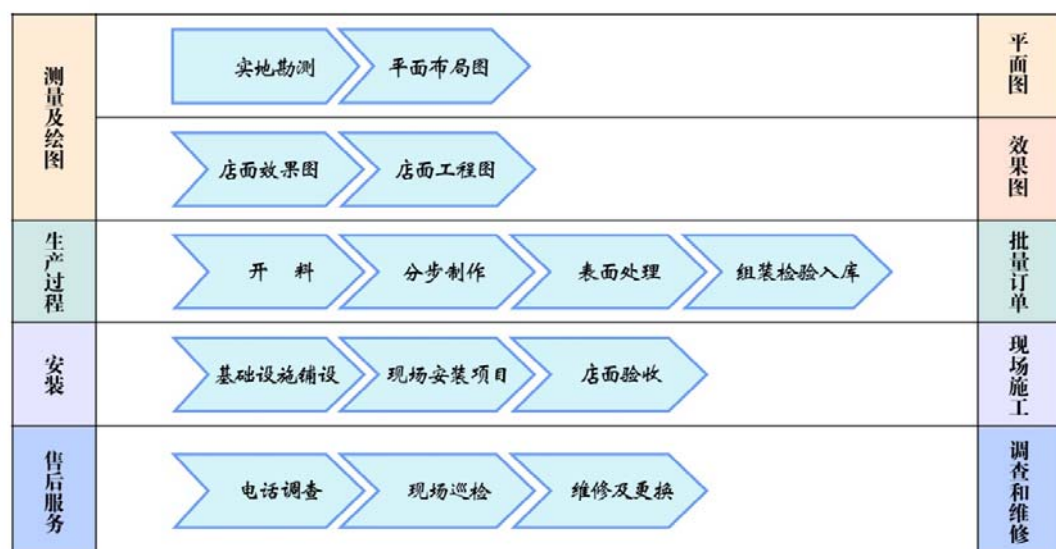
| 测量及绘图 | 实地勘测 → 平面布局图 | 平面图 |
|---|---|---|
| | 店面效果图 → 店面工程图 | 效果图 |
| 生产过程 | 开　料 → 分步制作 → 表面处理 → 组装检验入库 | 批量订单 |
| 安装 | 基础设施铺设 → 现场安装项目 → 店面验收 | 现场施工 |
| 售后服务 | 电话调查 → 现场巡检 → 维修及更换 | 调查和维修 |